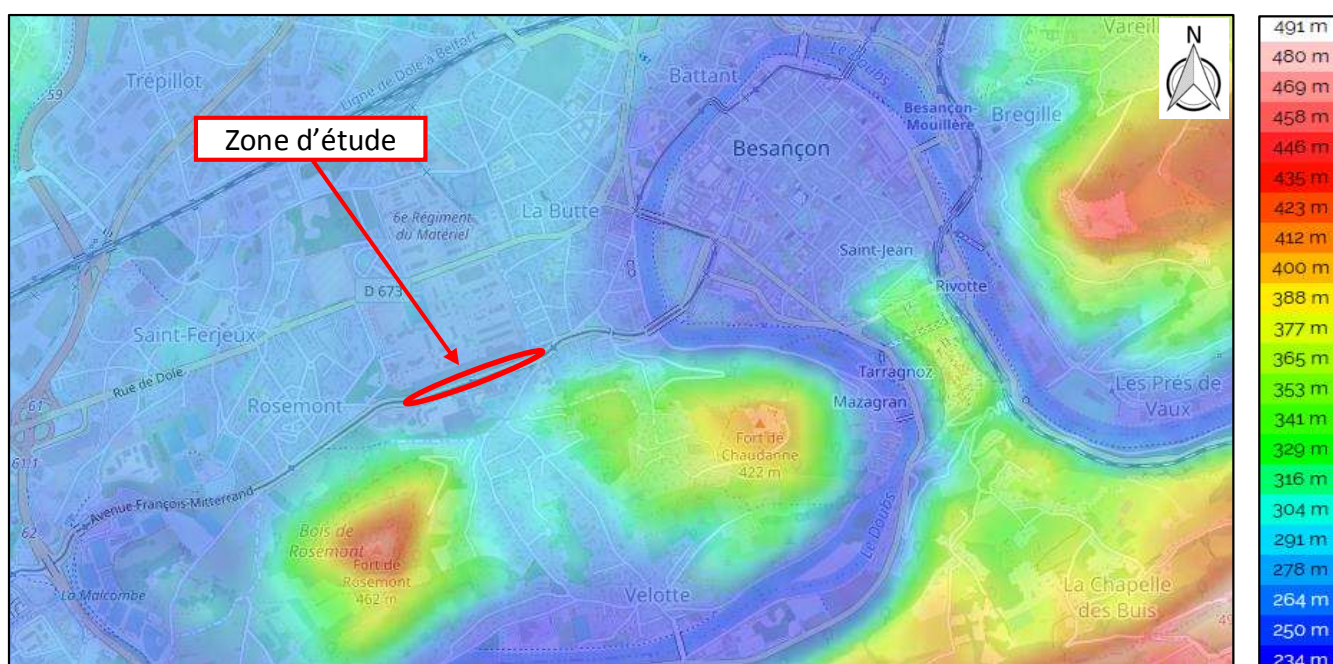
Zone d'étude

Trépillot
Ligne de Dole à Belfort
59
Battant
Vareill
Le Doubs
Besançon-Mouillère
Bregille
Besançon
6e Régiment du Matériel
La Butte
Saint-Jean
D 673
Rivotte
Saint-Ferjeux
Rue de Dole
Tarragnoz
Rosemont
Mazagran
Les Prés de Vaux
61
Fort de Chaudanne 422 m
611
Avenue François-Mitterrand
62
Bois de Rosemont
Fort de Rosemont 462 m
Le Doubs
La Malcombe
Velotte
La Chapelle des Buis
N

491 m
480 m
469 m
458 m
446 m
435 m
423 m
412 m
400 m
388 m
377 m
365 m
353 m
341 m
329 m
316 m
304 m
291 m
278 m
264 m
250 m
234 m